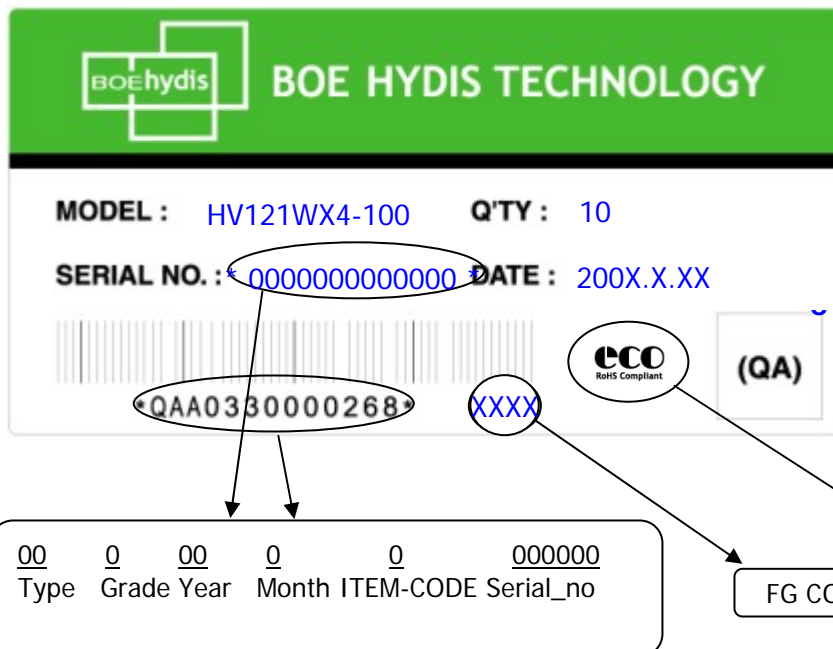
BOEhydis BOE HYDIS TECHNOLOGY

MODEL : HV121WX4-100 Q'TY : 10

SERIAL NO. : * 0000000000000 * DATE : 200X.X.XX

eco RoHS Compliant (QA)

*QAA0330000268* XXXX

00 Type 0 Grade 00 Year 0 Month 0 ITEM-CODE 000000 Serial_no

FG CO